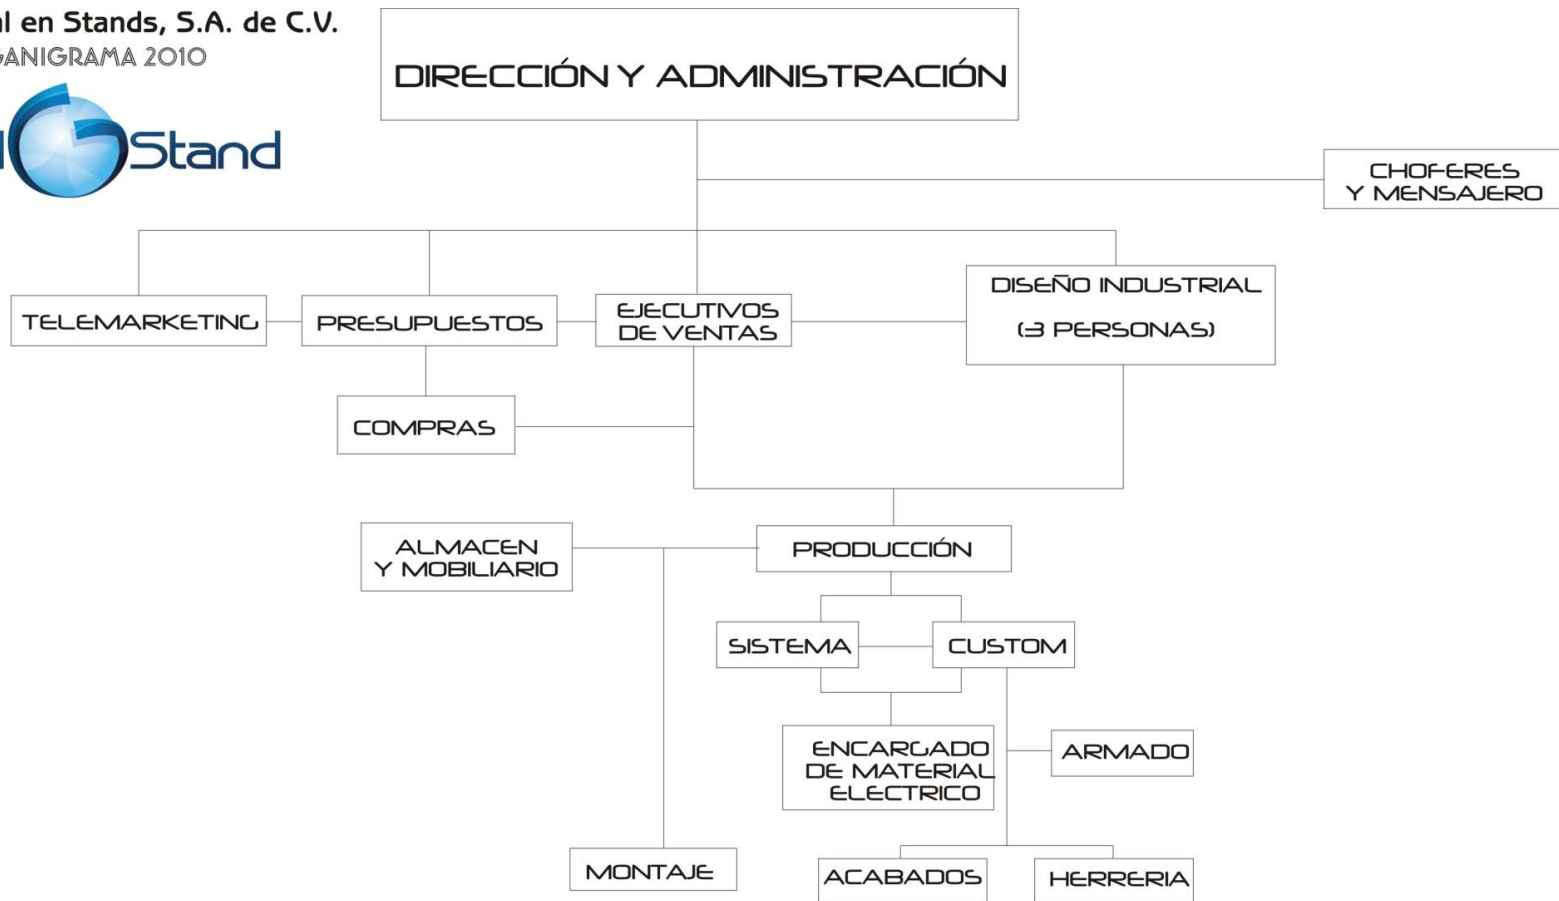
l en Stands, S.A. de C.V.
ANIGRAMA 2010

Stand

DIRECCIÓN Y ADMINISTRACIÓN

CHOFERES Y MENSAJERO

TELEMARKETING

PRESUPUESTOS

EJECUTIVOS DE VENTAS

DISEÑO INDUSTRIAL

(3 PERSONAS)

COMPRAS

ALMACEN Y MOBILIARIO

PRODUCCIÓN

SISTEMA

CUSTOM

ENCARGADO DE MATERIAL ELECTRICO

ARMADO

MONTAJE

ACABADOS

HERRERIA